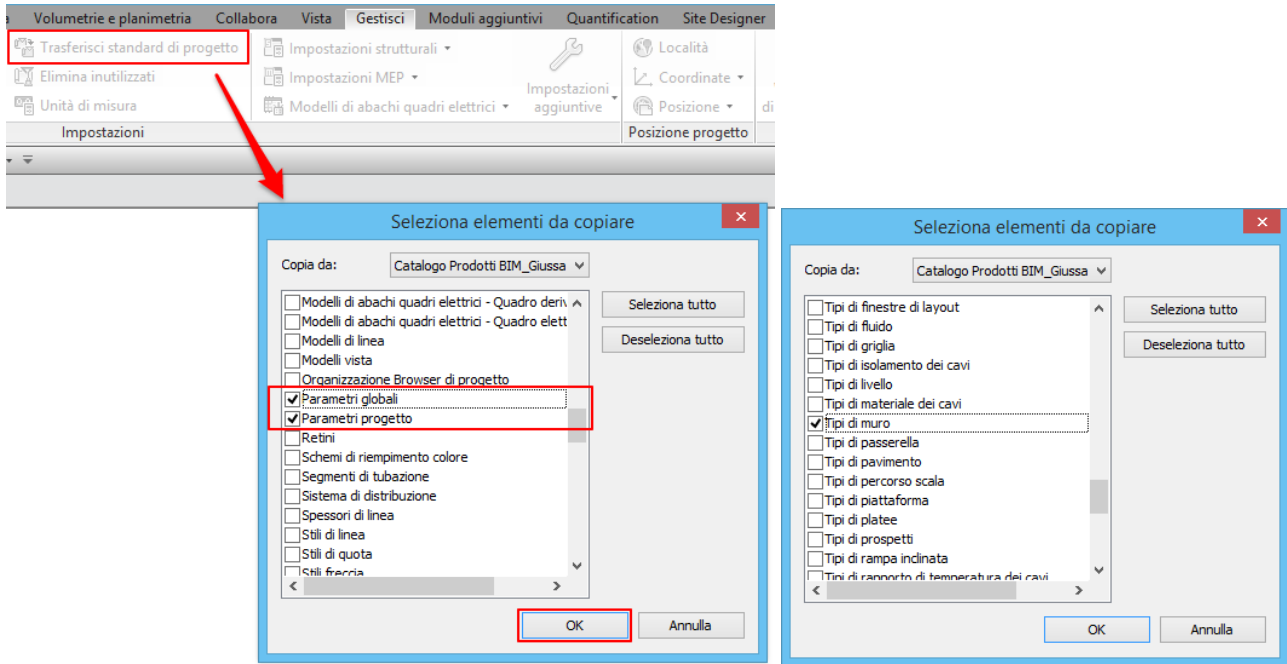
a Volumetrie e planimetria Collabora Vista Gestisci Moduli aggiuntivi Quantification Site Designer

Trasferisci standard di progetto
Elimina inutilizzati
Unità di misura
Impostazioni

Impostazioni strutturali
Impostazioni MEP
Modelli di abachi quadri elettrici

Impostazioni aggiuntive

Località
Coordinate
Posizione
Posizione progetto

Seleziona elementi da copiare

Copia da: Catalogo Prodotti BIM_Giussa

Modelli di abachi quadri elettrici - Quadro deriv
Modelli di abachi quadri elettrici - Quadro elett
Modelli di linea
Modelli vista
Organizzazione Browser di progetto
Parametri globali
Parametri progetto
Retini
Schemi di riempimento colore
Segmenti di tubazione
Sistema di distribuzione
Spessori di linea
Stili di linea
Stili di quota
Stili freccia

Seleziona tutto
Deseleziona tutto

OK
Annulla

Seleziona elementi da copiare

Copia da: Catalogo Prodotti BIM_Giussa

Tipi di finestre di layout
Tipi di fluido
Tipi di griglia
Tipi di isolamento dei cavi
Tipi di livello
Tipi di materiale dei cavi
Tipi di muro
Tipi di passerella
Tipi di pavimento
Tipi di percorso scala
Tipi di piattaforma
Tipi di platee
Tipi di prospetti
Tipi di rampa inclinata
Tipi di rapporto di temperatura dei cavi

Seleziona tutto
Deseleziona tutto

OK
Annulla